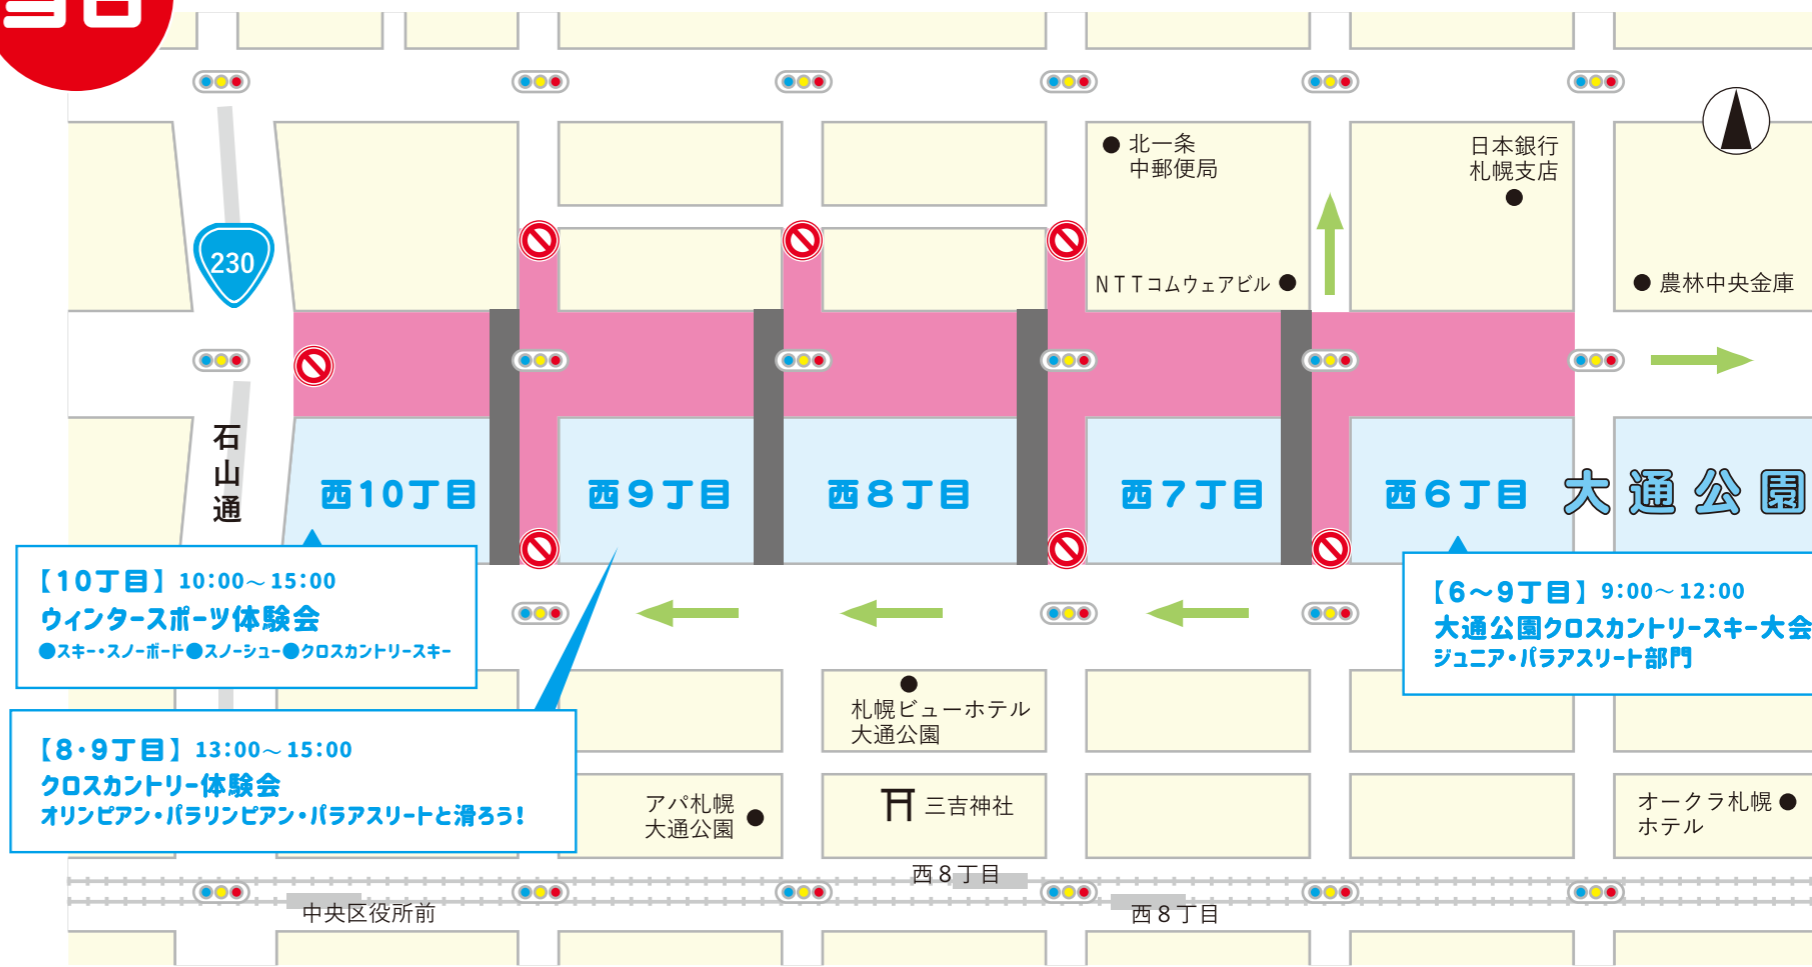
北一条
中郵便局

日本銀行
札幌支店

230

NTTコムウェアビル

農林中央金庫

石山通

西10丁目

西9丁目

西8丁目

西7丁目

西6丁目

大通公園

【10丁目】10:00～15:00
ウィンタースポーツ体験会
●スキー・スノーボード●スノーシュー●クロスカントリースキー

【6～9丁目】9:00～12:00
大通公園クロスカントリースキー大会
ジュニア・パラアスリート部門

札幌ビューホテル
大通公園

【8・9丁目】13:00～15:00
クロスカントリー体験会
オリンピアン・パラリンピアン・パラアスリートと滑ろう!

アパ札幌
大通公園

三吉神社

オークラ札幌
ホテル

西8丁目

中央区役所前

西8丁目